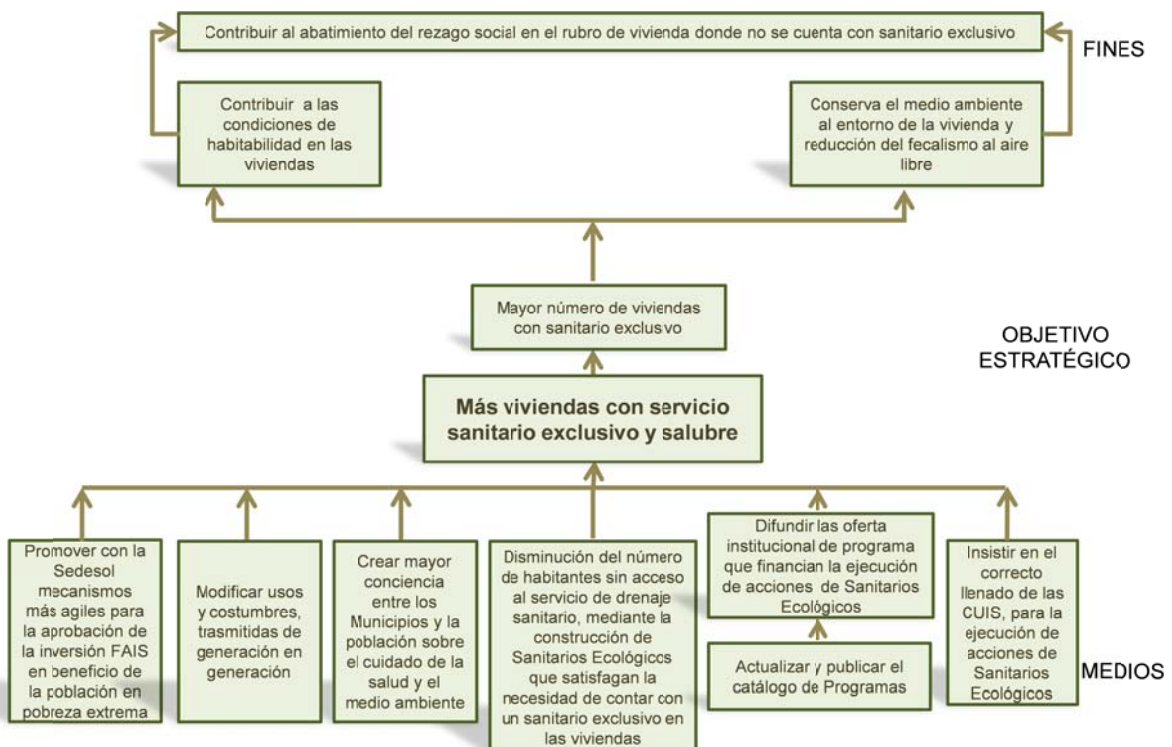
Contribuir al abatimiento del rezago social en el rubro de vivienda donde no se cuenta con sanitario exclusivo

FINES

Contribuir a las condiciones de habitabilidad en las viviendas

Conserva el medio ambiente al entorno de la vivienda y reducción del fecalismo al aire libre

Mayor número de viviendas con sanitario exclusvo

OBJETIVO ESTRATÉGICO

Más viviendas con servicio sanitario exclusivo y salubre

Promover con la Sedesol mecanismos más agiles para la aprobación de la inversión FAIS en beneficio de la población en pobreza extrema

Modificar usos y costumbres, trasmitidas de generación en generación

Crear mayor conciencia entre los Municipios y la población sobre el cuidado de la salud y el medio ambiente

Disminución del número de habitantes sin acceso al servicio de drenaje sanitario, mediante la construcción de Sanitarios Ecológicos que satisfagan la necesidad de contar con un sanitario exclusivo en las viviendas

Difundir las oferta institucional de programa que financian la ejecución de acciones de Sanitarios Ecológicos

Actualizar y publicar el catálogo de Programas

Insistir en el correcto llenado de las CUIS, para la ejecución de acciones de Sanitarios Ecológicos

MEDIOS